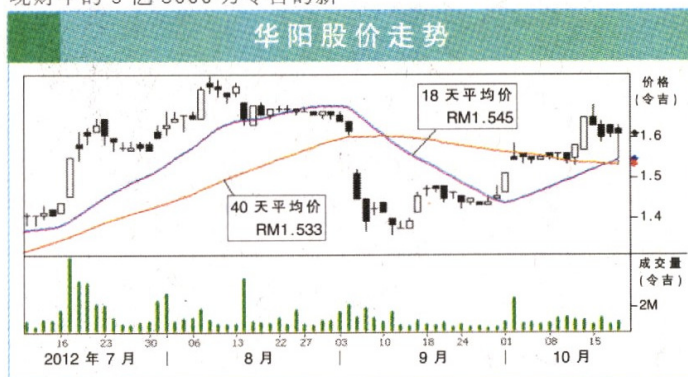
现财年的 5 亿 5000 万令吉的新

华阳股价走势

价格
(令吉)

18 天平均价
RM1.545

40 天平均价
RM1.533

1.6
1.5
1.4

成交量
(令吉)

2M

16 23 30 06 13 22 27 03 10 18 24 01 08 15
2012 年 7 月 | 8 月 | 9 月 | 10 月